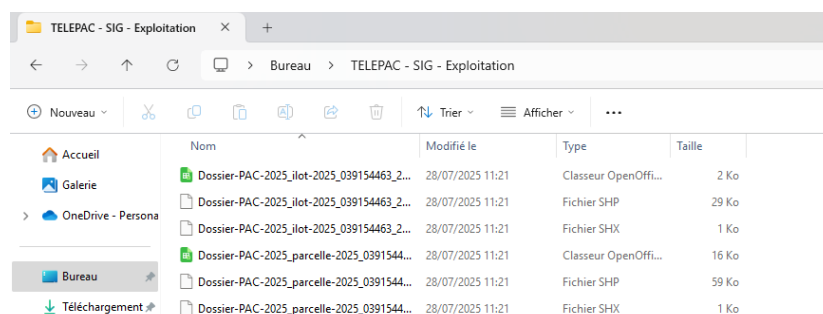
TELEPAC - SIG - Exploitation ✕ +

← → ↑ ⟳ Bureau › TELEPAC - SIG - Exploitation

Nouveau ⌄ Trier ⌄ Afficher ⌄ ...

Accueil
Galerie
OneDrive - Persona
Bureau
Téléchargement

| Nom | Modifié le | Type | Taille |
|---|---|---|---|
| Dossier-PAC-2025_ilot-2025_039154463_2... | 28/07/2025 11:21 | Classeur OpenOffi... | 2 Ko |
| Dossier-PAC-2025_ilot-2025_039154463_2... | 28/07/2025 11:21 | Fichier SHP | 29 Ko |
| Dossier-PAC-2025_ilot-2025_039154463_2... | 28/07/2025 11:21 | Fichier SHX | 1 Ko |
| Dossier-PAC-2025_parcelle-2025_0391544... | 28/07/2025 11:21 | Classeur OpenOffi... | 16 Ko |
| Dossier-PAC-2025_parcelle-2025_0391544... | 28/07/2025 11:21 | Fichier SHP | 59 Ko |
| Dossier-PAC-2025_parcelle-2025_0391544... | 28/07/2025 11:21 | Fichier SHX | 1 Ko |